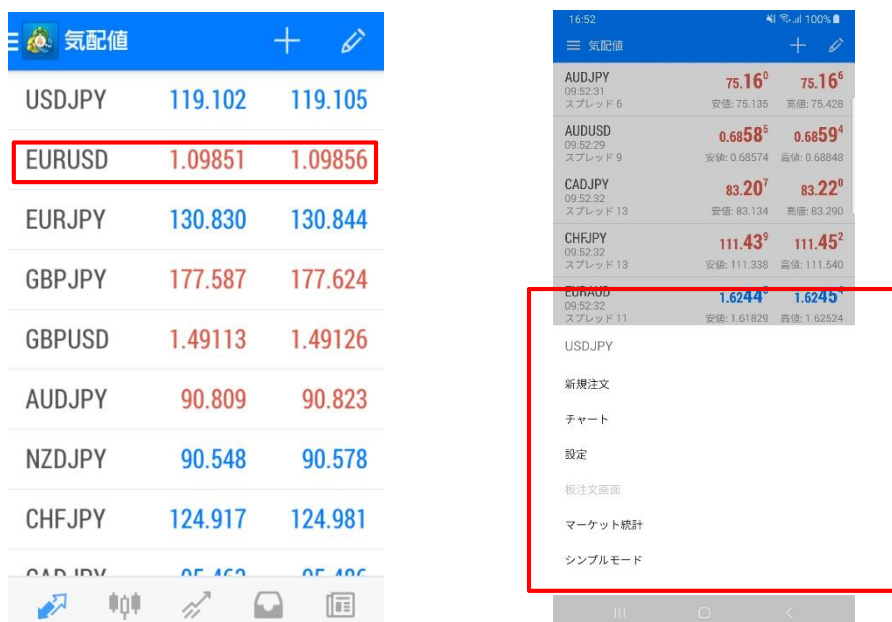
気配値

| | | |
|---|---|---|
| USDJPY | 119.102 | 119.105 |
| EURUSD | 1.09851 | 1.09856 |
| EURJPY | 130.830 | 130.844 |
| GBPJPY | 177.587 | 177.624 |
| GBPUSD | 1.49113 | 1.49126 |
| AUDJPY | 90.809 | 90.823 |
| NZDJPY | 90.548 | 90.578 |
| CHFJPY | 124.917 | 124.981 |
| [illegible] | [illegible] | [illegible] |

16:52 100%

気配値

AUDJPY 09:52:31 スプレッド 6 $75.16^0$ $75.16^6$ 安値: 75.135 高値: 75.428

AUDUSD 09:52:29 スプレッド 9 $0.6858^5$ $0.6859^4$ 安値: 0.68574 高値: 0.68848

CADJPY 09:52:32 スプレッド 13 $83.20^7$ $83.22^0$ 安値: 83.134 高値: 83.290

CHFJPY 09:52:32 スプレッド 13 $111.43^9$ $111.45^2$ 安値: 111.338 高値: 111.540

EURAUD 09:52:32 スプレッド 11 $1.6244^{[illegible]}$ $1.6245^{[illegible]}$ 安値: 1.61829 高値: 1.62524

USDJPY

新規注文

チャート

設定

板注文画面

マーケット統計

シンプルモード